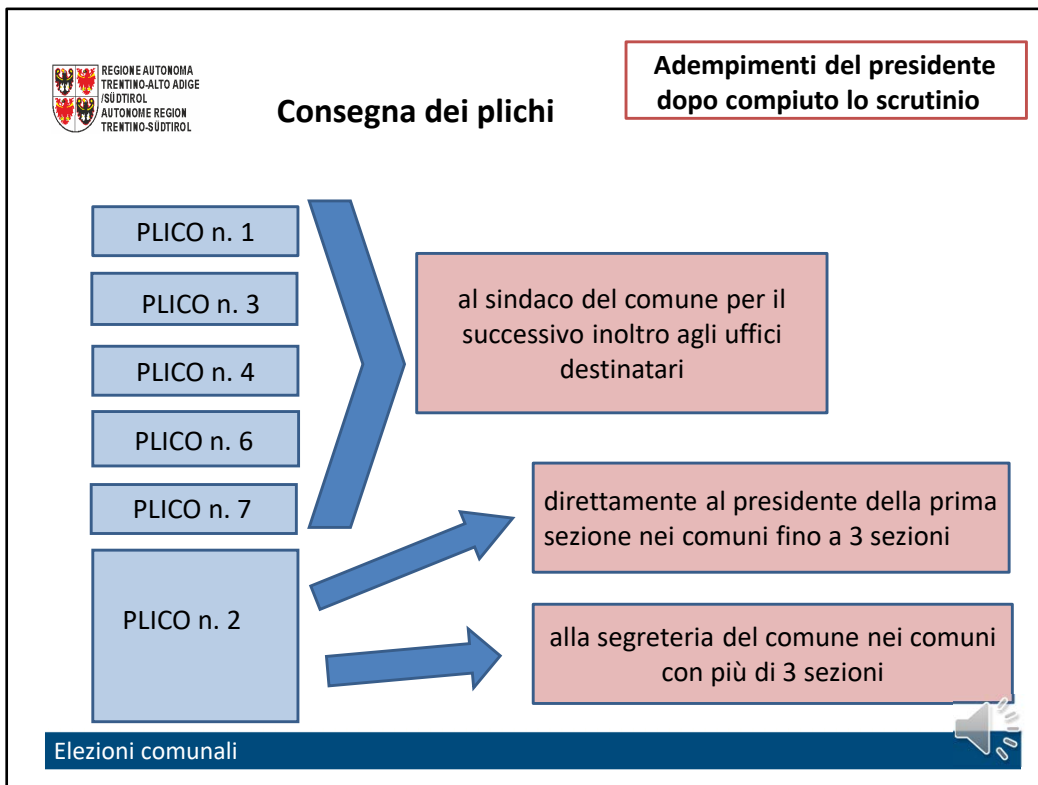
REGIONE AUTONOMA TRENTINO-ALTO ADIGE /SÜDTIROL
AUTONOME REGION TRENTINO-SÜDTIROL

Consegna dei plichi

Adempimenti del presidente dopo compiuto lo scrutinio

PLICO n. 1

PLICO n. 3

PLICO n. 4

PLICO n. 6

PLICO n. 7

al sindaco del comune per il successivo inoltro agli uffici destinatari

PLICO n. 2

direttamente al presidente della prima sezione nei comuni fino a 3 sezioni

alla segreteria del comune nei comuni con più di 3 sezioni

Elezioni comunali